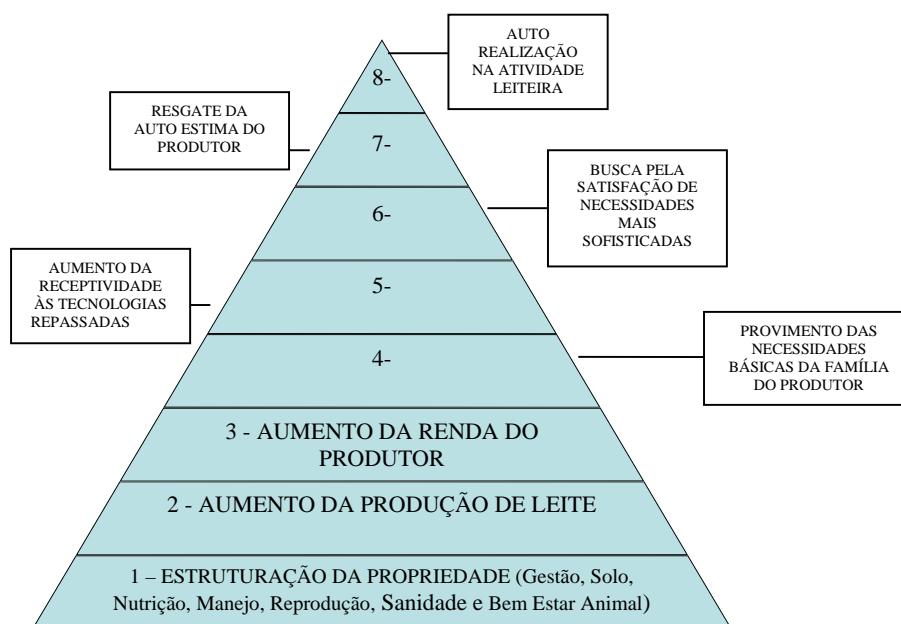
AUTO REALIZAÇÃO NA ATIVIDADE LEITEIRA

8-

RESGATE DA AUTO ESTIMA DO PRODUTOR

7-

BUSCA PELA SATISFAÇÃO DE NECESSIDADES MAIS SOFISTICADAS

6-

AUMENTO DA RECEPTIVIDADE ÀS TECNOLOGIAS REPASSADAS

5-

PROVIMENTO DAS NECESSIDADES BÁSICAS DA FAMÍLIA DO PRODUTOR

4-

3 - AUMENTO DA RENDA DO PRODUTOR

2 - AUMENTO DA PRODUÇÃO DE LEITE

1 – ESTRUTURAÇÃO DA PROPRIEDADE (Gestão, Solo, Nutrição, Manejo, Reprodução, Sanidade e Bem Estar Animal)